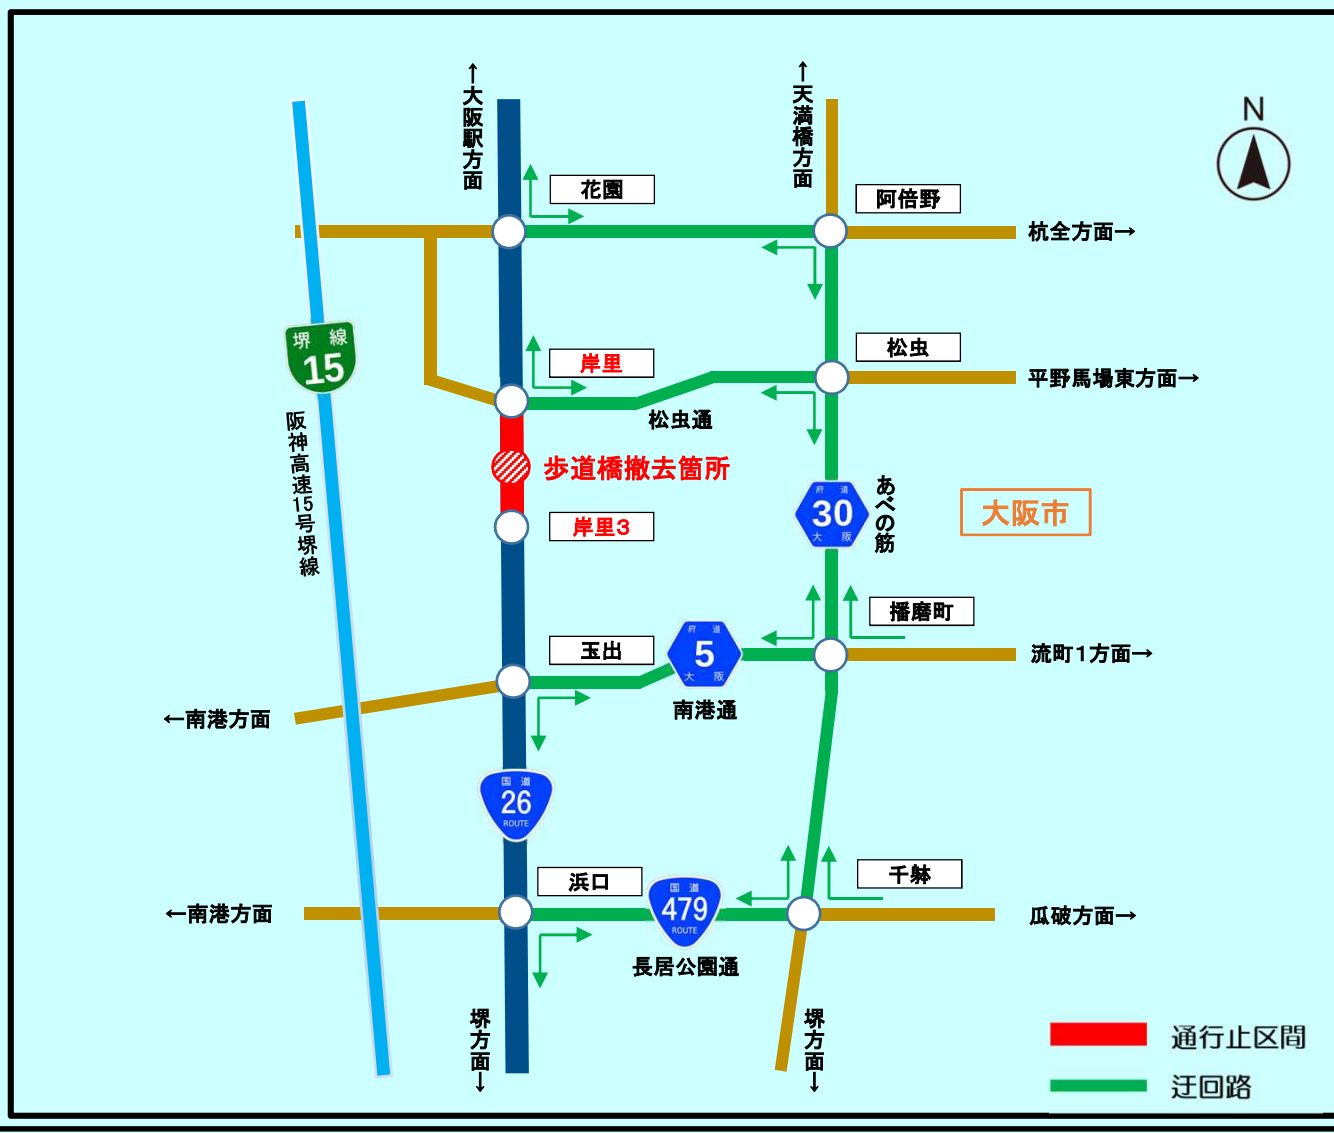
↑大阪駅方面

↑天満橋方面

N

花園

阿倍野

杭全方面→

堺線 15

阪神高速15号堺線

岸里

松虫

平野馬場東方面→

松虫通

歩道橋撤去箇所

府道 30 大阪

あべの筋

大阪市

岸里3

播磨町

玉出

府道 5 大阪

流町1方面→

←南港方面

南港通

国道 26 ROUTE

千躰

浜口

国道 479 ROUTE

←南港方面

瓜破方面→

長居公園通

堺方面↓

堺方面↓

通行止区間

迂回路